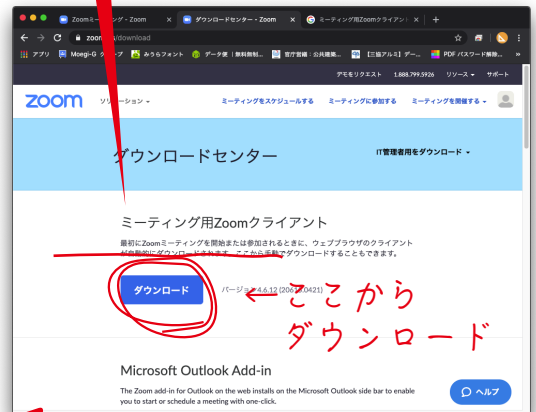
Zoomミーティング - Zoom
ダウンロードセンター - Zoom
ミーティング用Zoomクライアン
zoom.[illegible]/download
アプリ
Moegi-G
みうらフォント
データ便｜無料削...
官庁営繕：公共建築...
【三協アルミ】デー...
PDF パスワード解除...

デモをリクエスト 1.888.799.5926 リソース サポート

zoom
ソリューション
ミーティングをスケジュールする
ミーティングに参加する
ミーティングを開催する

ダウンロードセンター
IT管理者用をダウンロード

ミーティング用Zoomクライアント

最初にZoomミーティングを開始または参加されるときに、ウェブブラウザのクライアントが自動的にダウンロードされます。ここから手動でダウンロードすることもできます。

ダウンロード
バージョン4.6.12 (20613.0421)

ここから
ダウンロード

Microsoft Outlook Add-in

The Zoom add-in for Outlook on the web installs on the Microsoft Outlook side bar to enable you to start or schedule a meeting with one-click.

ヘルプ